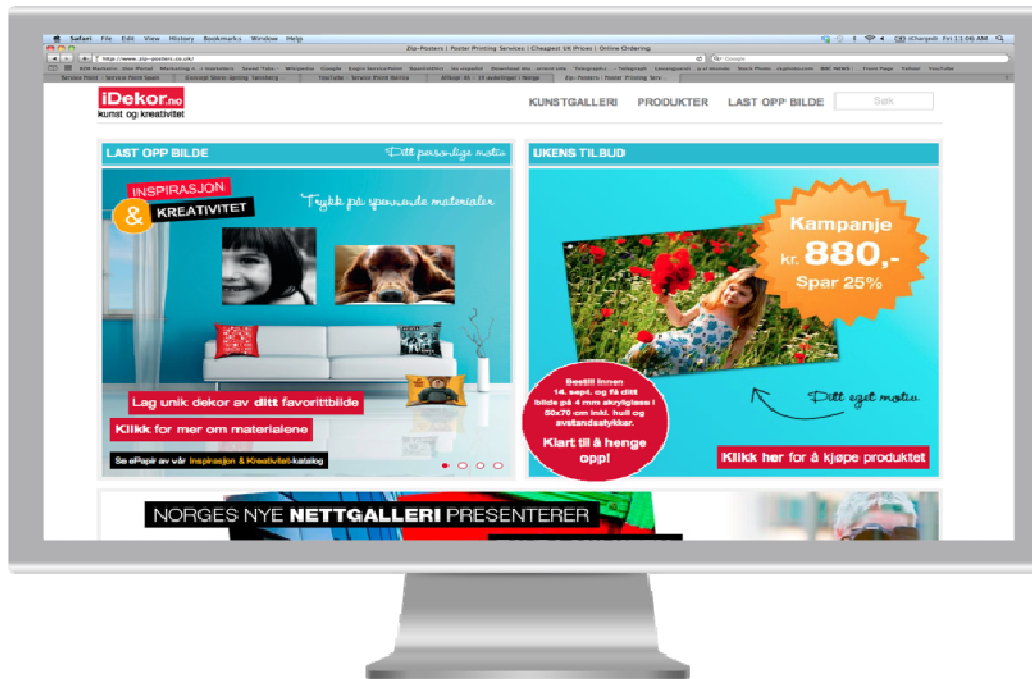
Safari File Edit View History Bookmarks Window Help

Zip-Posters | Poster Printing Services | Cheapest UK Prices | Online Ordering

http://www.zip-posters.co.uk/

iDekor.no
kunst og kreativitet

KUNSTGALLERI PRODUKTER LAST OPP BILDE Søk

LAST OPP BILDE Ditt personlige motiv

INSPIRASJON & KREATIVITET

Trykk på spennende materialer

Lag unik dekor av ditt favorittbilde

Klikk for mer om materialene

Se ePaper av vår Inspirasjon & Kreativitet-katalog

UKENS TILBUD

Kampanje kr. 880,- Spar 25%

Bestill innen 14. sept. og få ditt bilde på 4 mm akrylglass i 50x70 cm inkl. hull og avstandsstykker.

Klart til å henge opp!

Ditt eget motiv.

Klikk her for å kjøpe produktet

NORGES NYE NETTGALLERI PRESENTERER